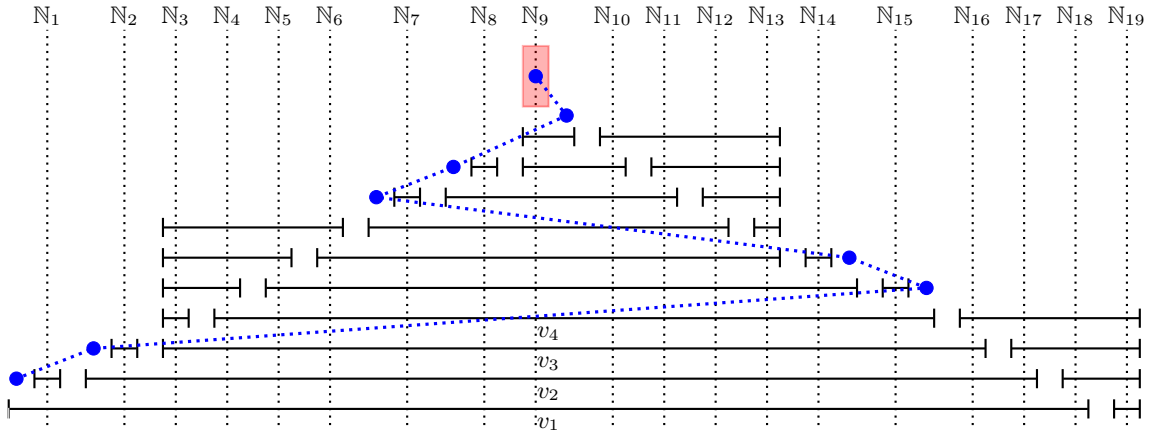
$\mathbb{N}_1$ $\mathbb{N}_2$ $\mathbb{N}_3$ $\mathbb{N}_4$ $\mathbb{N}_5$ $\mathbb{N}_6$ $\mathbb{N}_7$ $\mathbb{N}_8$ $\mathbb{N}_9$ $\mathbb{N}_{10}$ $\mathbb{N}_{11}$ $\mathbb{N}_{12}$ $\mathbb{N}_{13}$ $\mathbb{N}_{14}$ $\mathbb{N}_{15}$ $\mathbb{N}_{16}$ $\mathbb{N}_{17}$ $\mathbb{N}_{18}$ $\mathbb{N}_{19}$

$v_4$

$v_3$

$v_2$

$v_1$